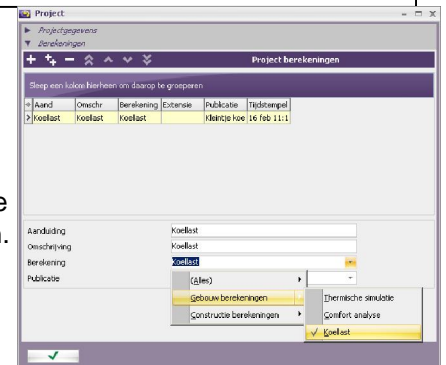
Project

Projectgegevens

Berekeningen

Project berekeningen

Sleep een kolom hierheen om daarop te groeperen

| Aand | Omschr | Berekening | Extensie | Publicatie | Tijdstempel |
|---|---|---|---|---|---|
| Koellast | Koellast | Koellast | | Kleintje koe | 16 feb 11:1 |

e

n.

Aanduiding Koellast

Omschrijving Koellast

Berekening Koellast

Publicatie

(Alles)

Gebouw berekeningen

Constructie berekeningen

Thermische simulatie

Comfort analyse

✓ Koellast

✓